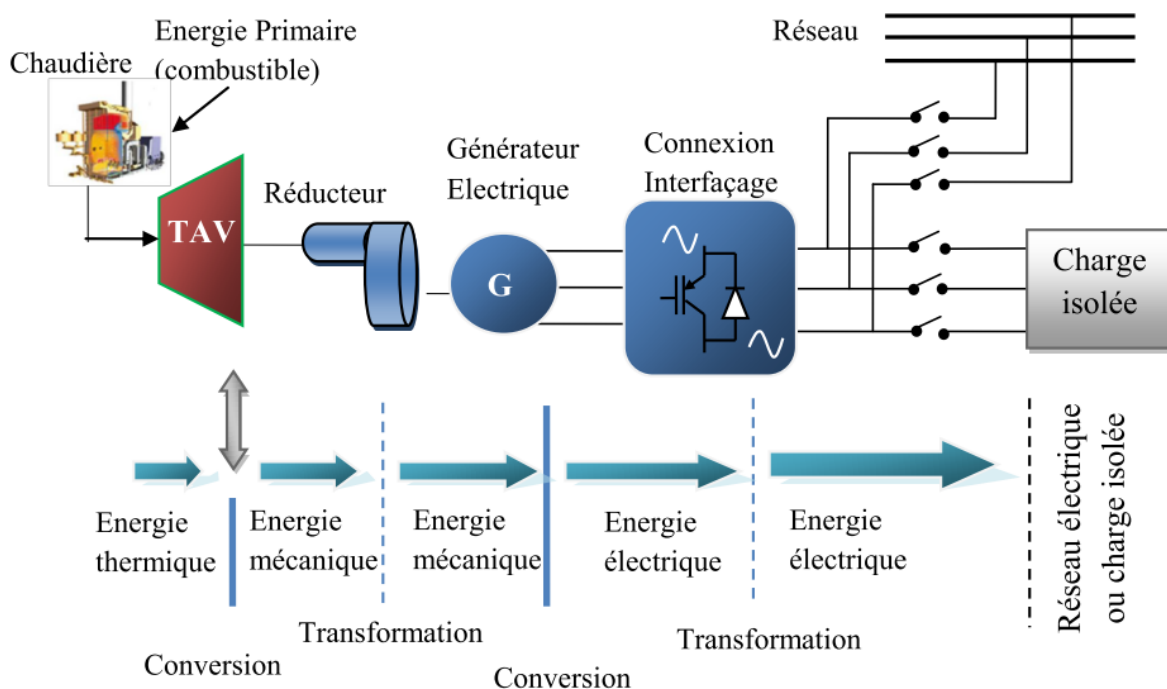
Energie Primaire (combustible)

Chaudière

Réseau

Générateur Electrique

Connexion Interfaçage

Réducteur

TAV

G

Charge isolée

Energie thermique

Energie mécanique

Energie mécanique

Energie électrique

Energie électrique

Réseau électrique ou charge isolée

Transformation

Transformation

Conversion

Conversion